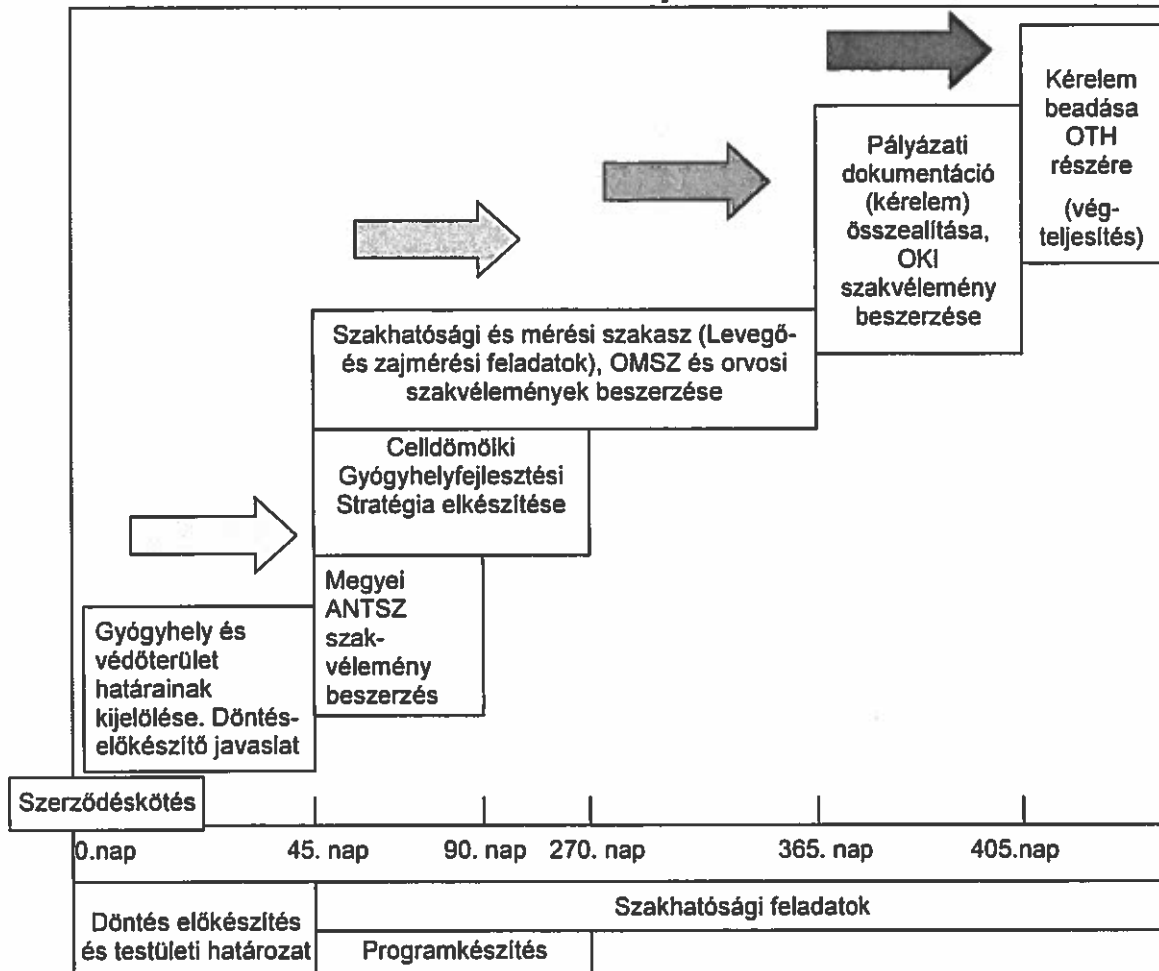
Kérelem beadása OTH részére

(vég-teljesítés)

Pályázati dokumentáció (kérelem) összealítása, OKI szakvélemény beszerzése

Szakhatósági és mérési szakasz (Levegő- és zajmérési feladatok), OMSZ és orvosi szakvélemények beszerzése

Celldömölki Gyógyhelyfejlesztési Stratégia elkészítése

Megyei ANTSZ szak-vélemény beszerzés

Gyógyhely és védőterület határainak kijelölése. Döntés-előkészítő javaslat

Szerződéskötés

0.nap

45. nap

90. nap

270. nap

365. nap

405.nap

Döntés előkészítés és testületi határozat

Szakhatósági feladatok

Programkészítés